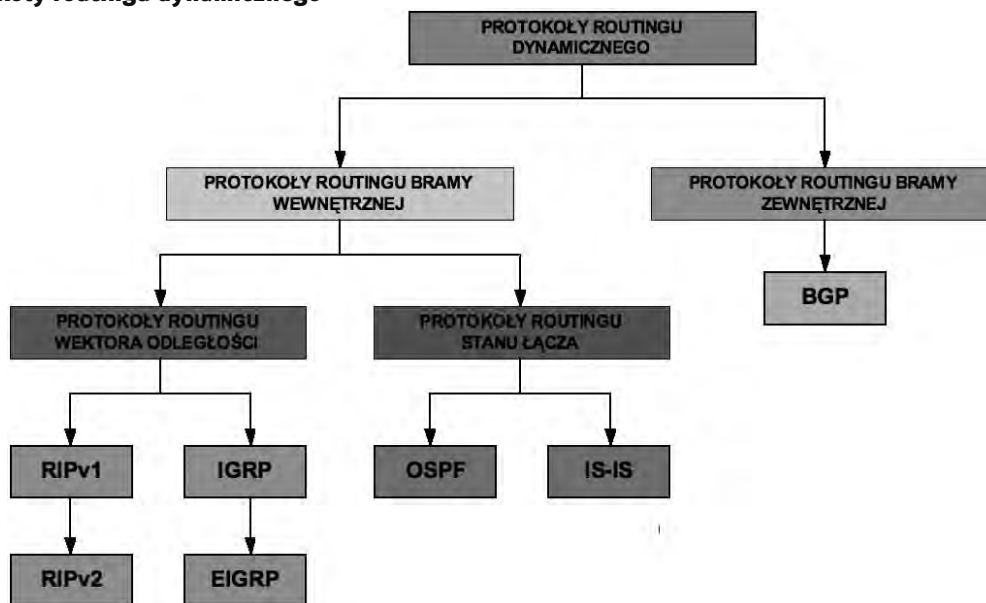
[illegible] routingu dynamicznego

PROTOKOŁY ROUTINGU DYNAMICZNEGO

PROTOKOŁY ROUTINGU BRAMY WEWNĘTRZNEJ

PROTOKOŁY ROUTINGU BRAMY ZEWNĘTRZNEJ

BGP

PROTOKOŁY ROUTINGU WEKTORA ODLEGŁOŚCI

PROTOKOŁY ROUTINGU STANU ŁĄCZA

RIPv1

IGRP

OSPF

IS-IS

RIPv2

EIGRP